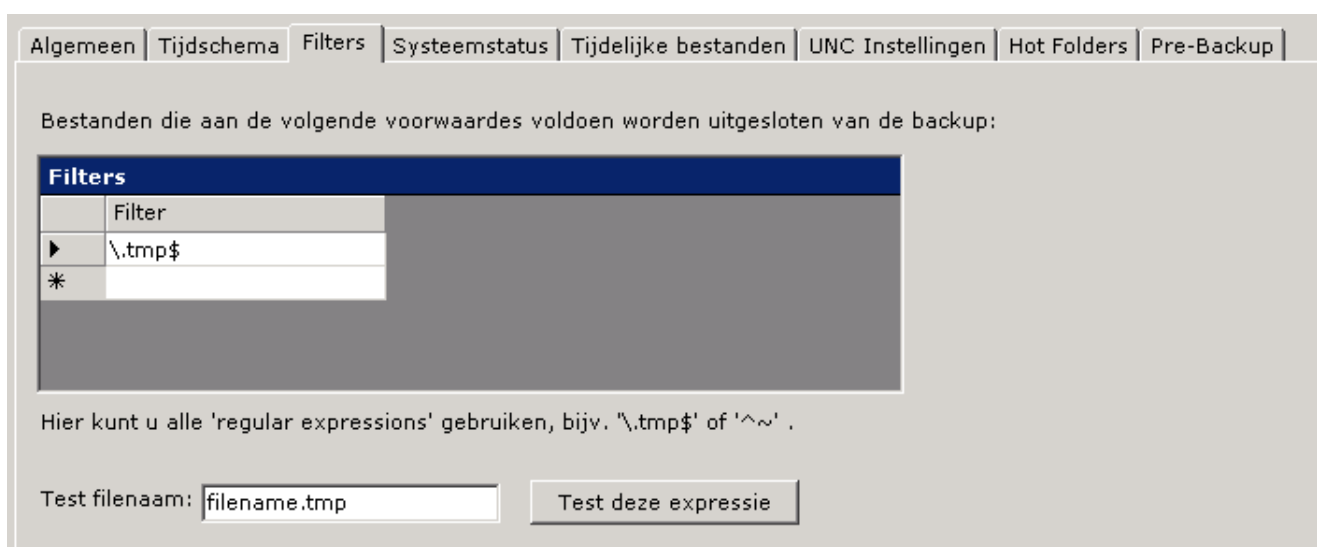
Algemeen | Tijdschema | Filters | Systeemstatus | Tijdelijke bestanden | UNC Instellingen | Hot Folders | Pre-Backup

Bestanden die aan de volgende voorwaardes voldoen worden uitgesloten van de backup:

Filters

| | Filter |
|---|---|
| ▶ | \.tmp$ |
| * | |

Hier kunt u alle 'regular expressions' gebruiken, bijv. '\.tmp$' of '^~' .

Test filenaam: filename.tmp

Test deze expressie